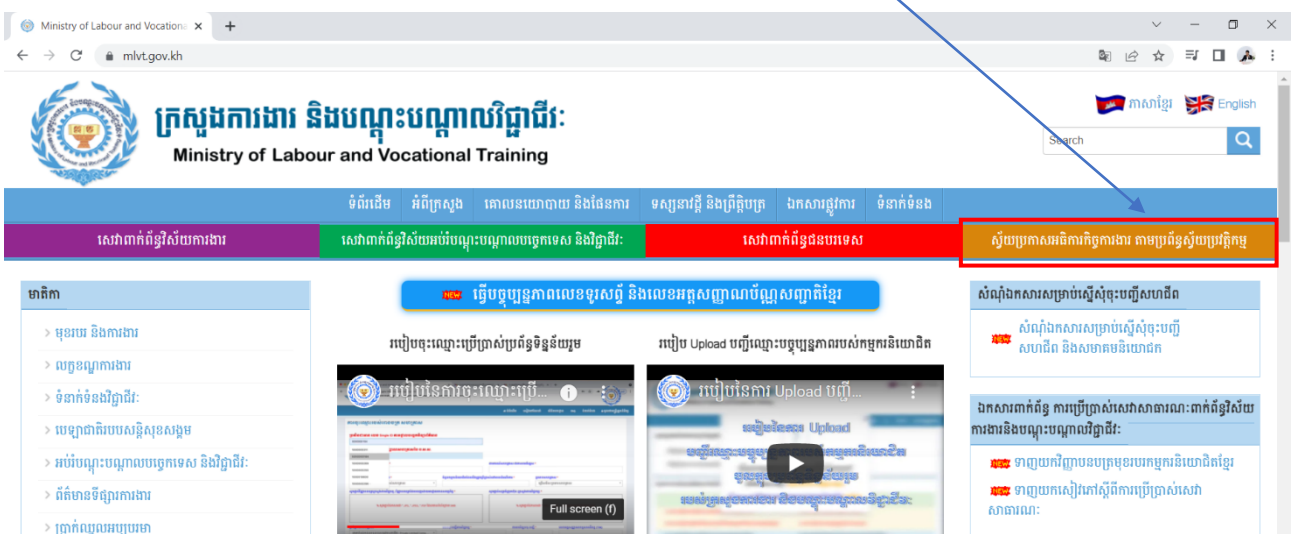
Ministry of Labour and Vocationa ×

mlvt.gov.kh

ក្រសួងការងារ និងបណ្តុះបណ្តាលវិជ្ជាជីវៈ
Ministry of Labour and Vocational Training

ភាសាខ្មែរ English

Search

ទំព័រដើម | អំពីក្រសួង | គោលនយោបាយ និងផែនការ | ទស្សនាវដ្តី និងព្រឹត្តិបត្រ | ឯកសារផ្លូវការ | ទំនាក់ទំនង

សេវាពាក់ព័ន្ធវិស័យការងារ | សេវាពាក់ព័ន្ធវិស័យអប់រំបណ្តុះបណ្តាលបច្ចេកទេស និងវិជ្ជាជីវៈ | សេវាពាក់ព័ន្ធជនបរទេស | ស្វ័យប្រកាសអធិការកិច្ចការងារ តាមប្រព័ន្ធស្វ័យប្រវត្តិកម្ម

មាតិកា
មុខរបរ និងការងារ
លក្ខខណ្ឌការងារ
ទំនាក់ទំនងវិជ្ជាជីវៈ
បេឡាជាតិរបបសន្តិសុខសង្គម
អប់រំបណ្តុះបណ្តាលបច្ចេកទេស និងវិជ្ជាជីវៈ
ព័ត៌មានទីផ្សារការងារ
ប្រាក់ឈ្នួលអប្បបរមា

NEW ធ្វើបច្ចុប្បន្នភាពលេខទូរសព្ទ និងលេខអត្តសញ្ញាណប័ណ្ណសញ្ជាតិខ្មែរ

របៀបចុះឈ្មោះប្រើប្រាស់ប្រព័ន្ធទិន្នន័យរួម
របៀបនៃការចុះឈ្មោះប្រើ...
Full screen (f)

របៀប Upload បញ្ជីឈ្មោះបច្ចុប្បន្នភាពរបស់កម្មករនិយោជិត
របៀបនៃការ Upload បញ្ជី...

សំណុំឯកសារសម្រាប់ស្នើសុំចុះបញ្ជីសហជីព
NEW សំណុំឯកសារសម្រាប់ស្នើសុំចុះបញ្ជីសហជីព និងសមាគមនិយោជក

ឯកសារពាក់ព័ន្ធ ការប្រើប្រាស់សេវាសាធារណៈពាក់ព័ន្ធវិស័យការងារនិងបណ្តុះបណ្តាលវិជ្ជាជីវៈ
NEW ទាញយកវិញ្ញាបនបត្រមុខរបរកម្មករនិយោជិតខ្មែរ
NEW ទាញយកសៀវភៅស្តីពីការប្រើប្រាស់សេវាសាធារណៈ